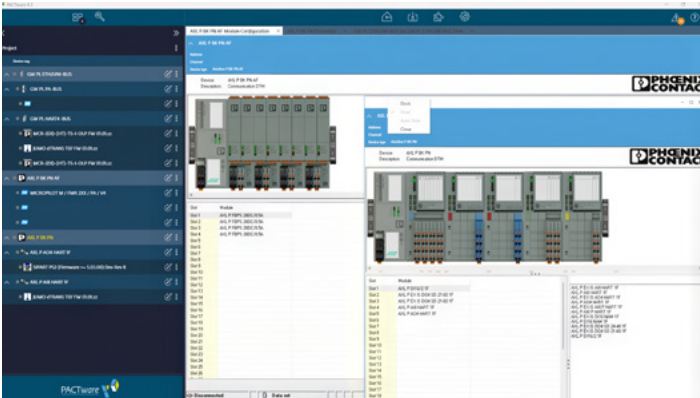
PACTware 6.1

Project

Device tag

GW PL ETH/UNI-BUS

GW PL PN-BUS

GW PL HART-BUS

MCR-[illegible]-TS-4-OLP FW 05.09.xx

JUMO dTRANS T02 FW 05.09.xx

MCR-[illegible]-TS-4-OLP FW 05.09.xx

AXL F BK PN AF

MICROPILOT M / FMR 2XX / PA / V4

AXL F BK PN

AXL F AO4 HART IF

SPAKT PS2 (Firmware >= 5.03.000) Dev Rev 6

AXL F AI4 HART IF

JUMO dTRANS T02 FW 05.09.xx

PACTware

AXL F BK PN AF Module Configuration

AXL F BK PN AF

Device AXL F BK PN AF
Description Communication DTM

PHOENIX CONTACT

Slot | Module
Slot 1 AXL F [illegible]
Slot 2 AXL F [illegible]
Slot 3 AXL F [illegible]
Slot 4 AXL F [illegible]

Dock
Float
Auto Hide
Close

Device AXL F BK PN
Description Communication DTM

PHOENIX CONTACT

Slot | Module
Slot 1 AXL F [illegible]
Slot 2 AXL F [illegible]
Slot 3 AXL F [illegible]
Slot 4 AXL F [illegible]
Slot 5 AXL F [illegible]

Disconnected
Data set